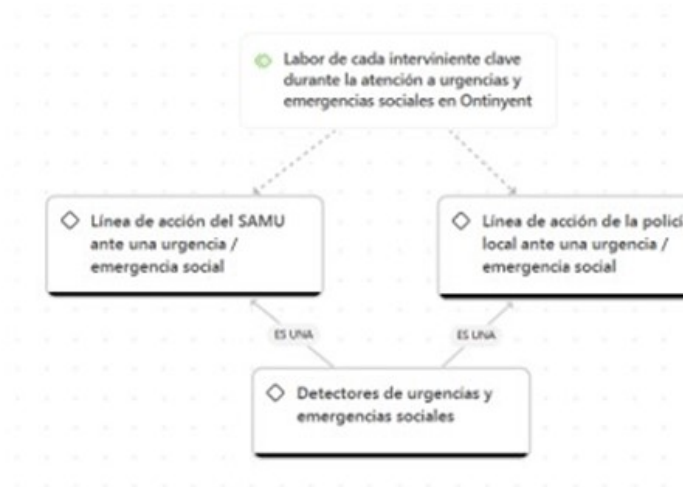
Labor de cada interviniente clave durante la atención a urgencias y emergencias sociales en Ontinyent

Línea de acción del SAMU ante una urgencia / emergencia social

Línea de acción de la polici local ante una urgencia / emergencia social

ES UNA

ES UNA

Detectores de urgencias y emergencias sociales